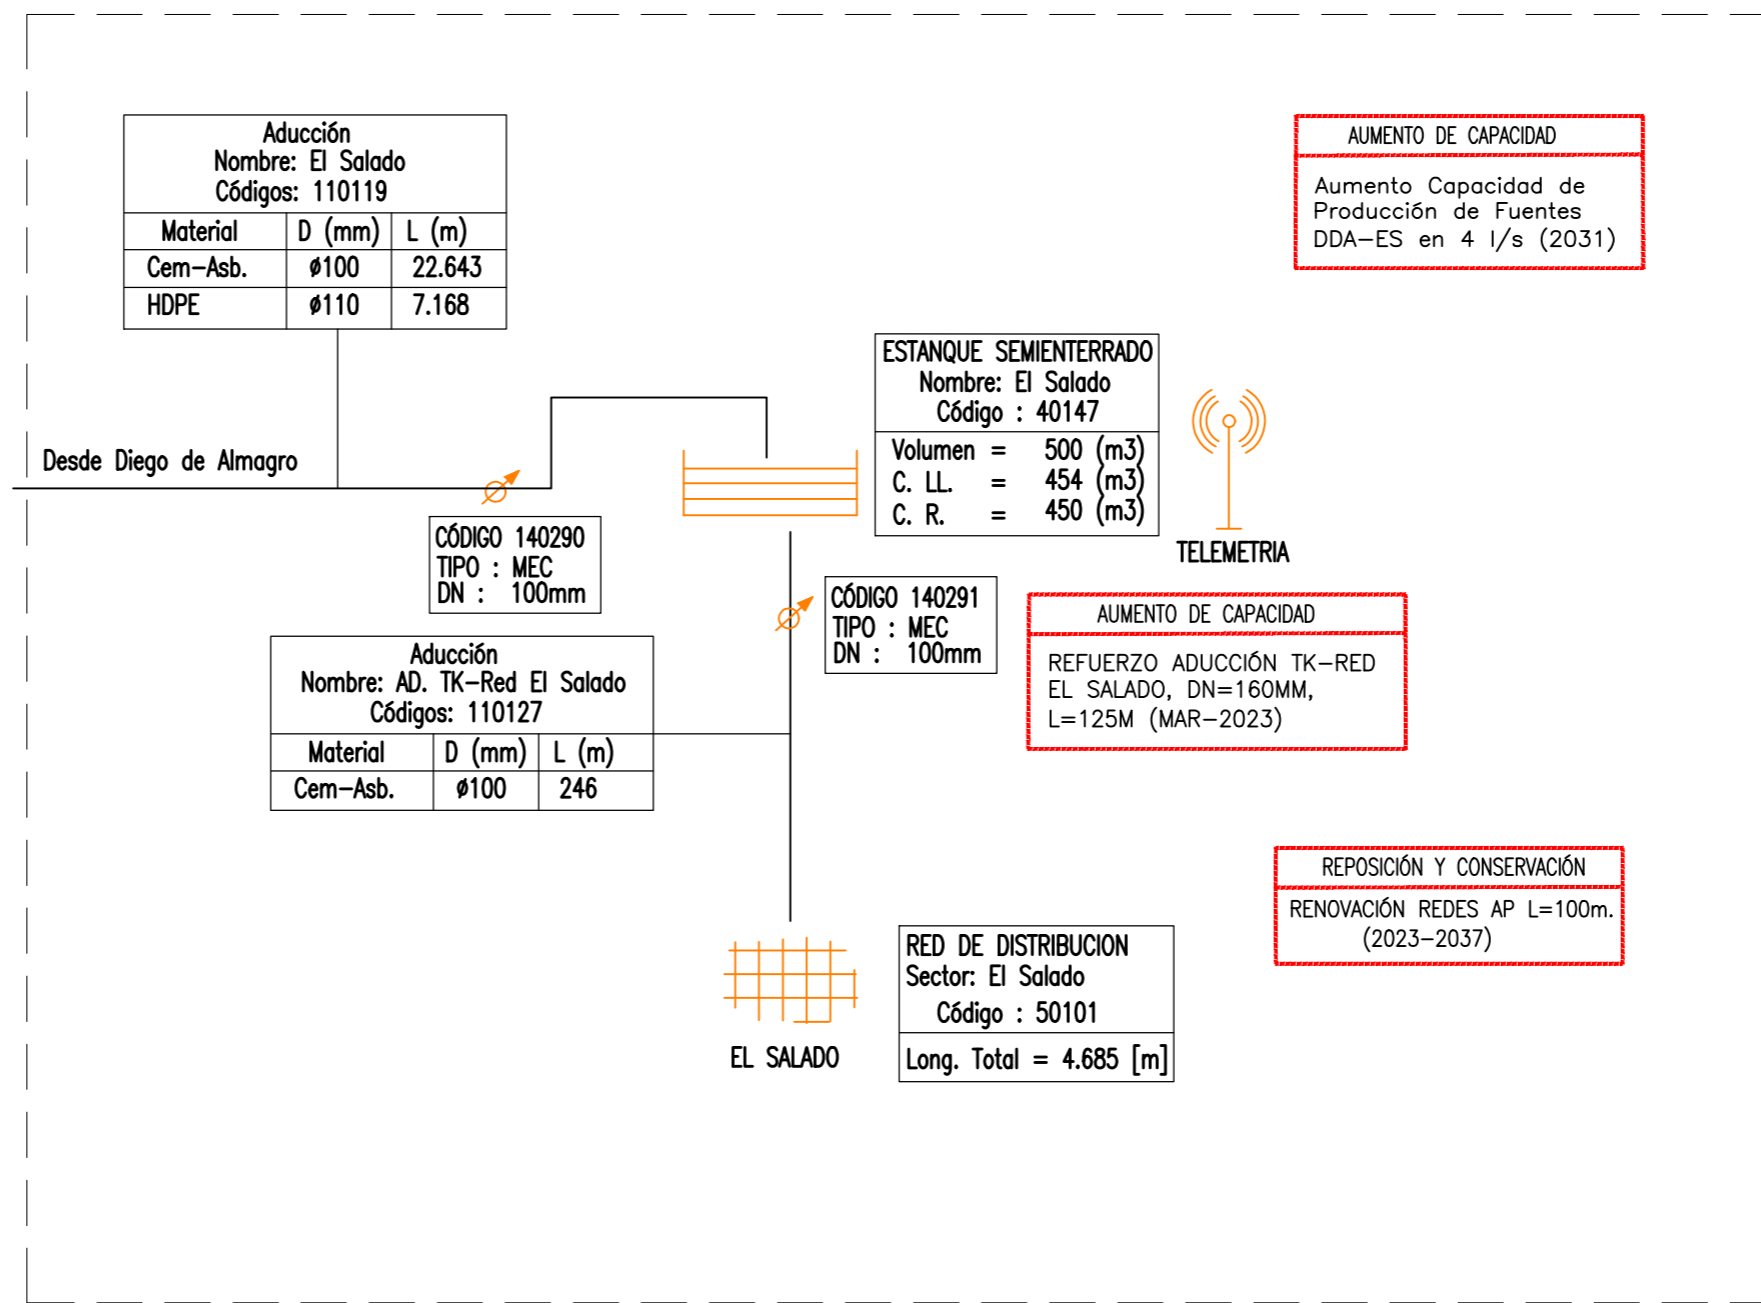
Aducción
Nombre: El Salado
Códigos: 110119

| Material | D (mm) | L (m) |
|---|---|---|
| Cem–Asb. | ø100 | 22.643 |
| HDPE | ø110 | 7.168 |

AUMENTO DE CAPACIDAD

Aumento Capacidad de Producción de Fuentes DDA–ES en 4 l/s (2031)

ESTANQUE SEMIENTERRADO
Nombre: El Salado
Código : 40147

Volumen = 500 (m3)
C. LL. = 454 (m3)
C. R. = 450 (m3)

Desde Diego de Almagro

TELEMETRIA

CÓDIGO 140290
TIPO : MEC
DN : 100mm

CÓDIGO 140291
TIPO : MEC
DN : 100mm

AUMENTO DE CAPACIDAD

REFUERZO ADUCCIÓN TK–RED EL SALADO, DN=160MM, L=125M (MAR–2023)

Aducción
Nombre: AD. TK–Red El Salado
Códigos: 110127

| Material | D (mm) | L (m) |
|---|---|---|
| Cem–Asb. | ø100 | 246 |

REPOSICIÓN Y CONSERVACIÓN

RENOVACIÓN REDES AP L=100m. (2023–2037)

RED DE DISTRIBUCION
Sector: El Salado
Código : 50101

Long. Total = 4.685 [m]

EL SALADO